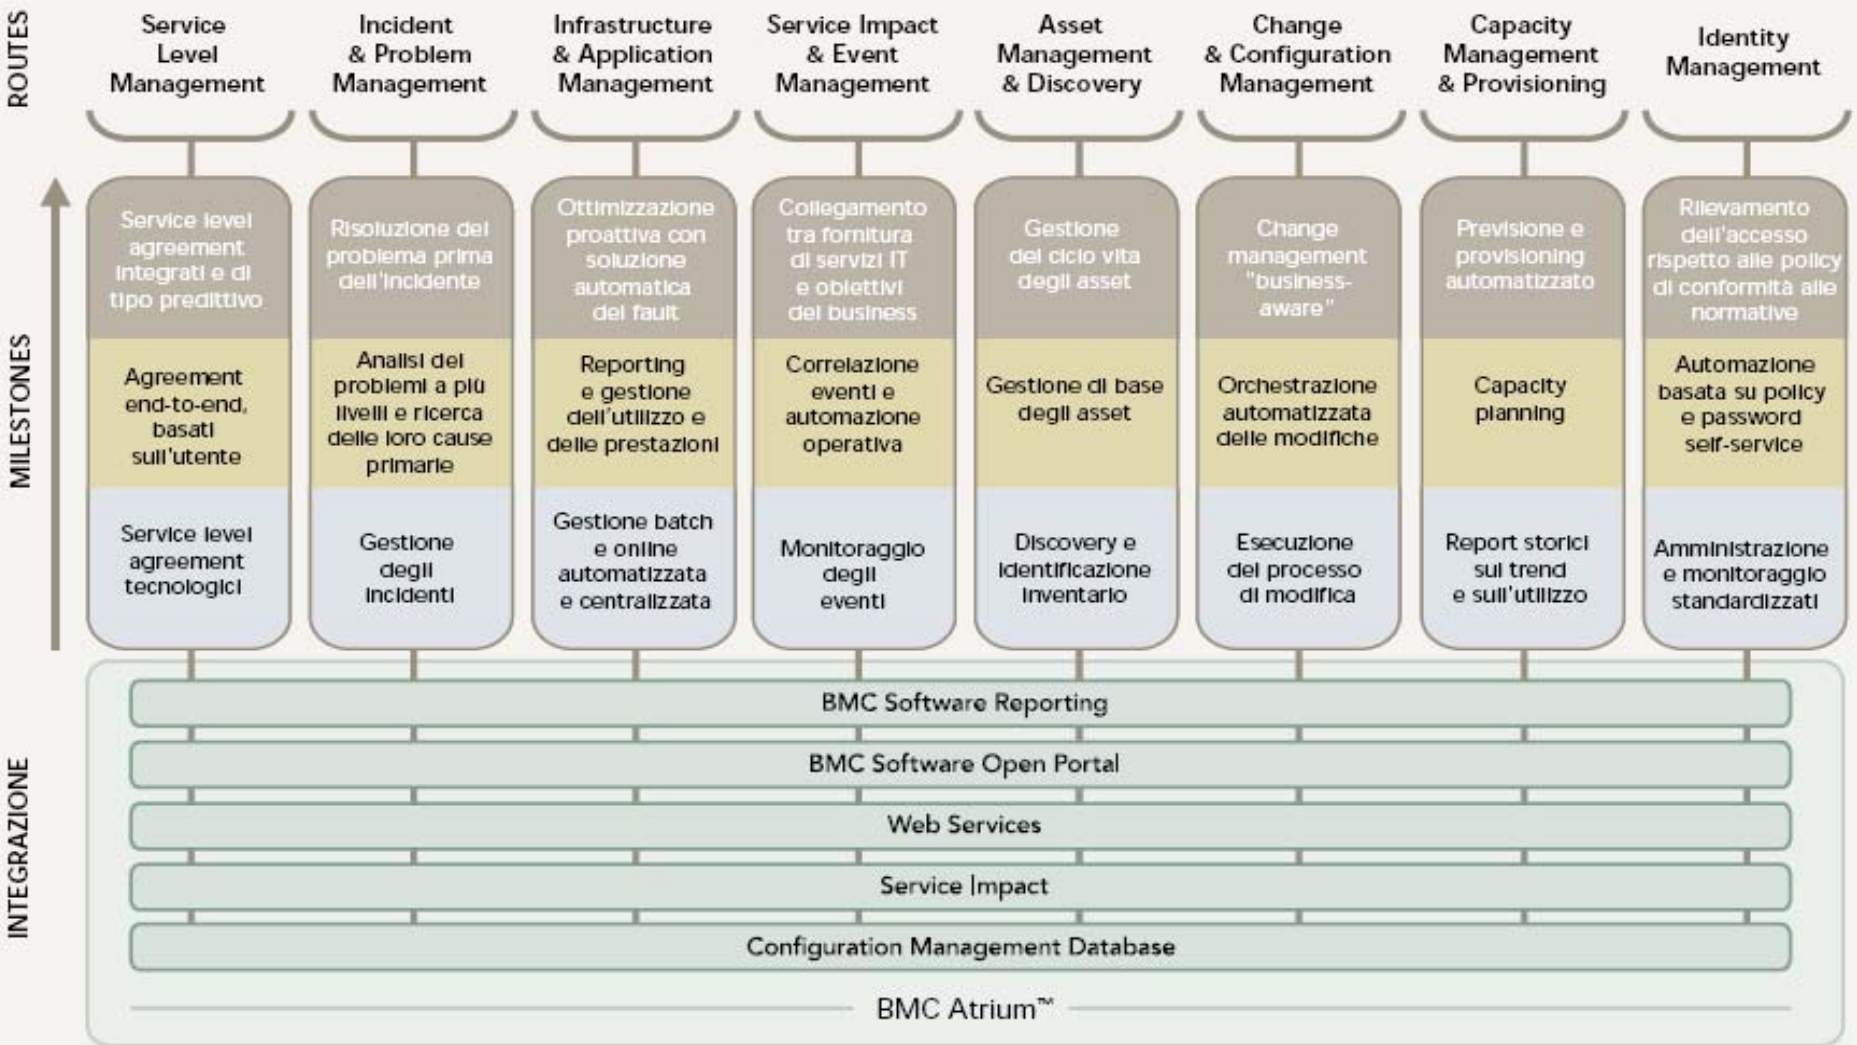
ROUTES

Service Level Management

Incident & Problem Management

Infrastructure & Application Management

Service Impact & Event Management

Asset Management & Discovery

Change & Configuration Management

Capacity Management & Provisioning

Identity Management

MILESTONES

Service level agreement integrati e di tipo predittivo

Agreement end-to-end, basati sull'utente

Service level agreement tecnologici

Risoluzione del problema prima dell'incidente

Analisi dei problemi a più livelli e ricerca delle loro cause primarie

Gestione degli incidenti

Ottimizzazione proattiva con soluzione automatica del fault

Reporting e gestione dell'utilizzo e delle prestazioni

Gestione batch e online automatizzata e centralizzata

Collegamento tra fornitura di servizi IT e obiettivi del business

Correlazione eventi e automazione operativa

Monitoraggio degli eventi

Gestione del ciclo vita degli asset

Gestione di base degli asset

Discovery e identificazione inventario

Change management "business-aware"

Orchestrazione automatizzata delle modifiche

Esecuzione del processo di modifica

Previsione e provisioning automatizzato

Capacity planning

Report storici sul trend e sull'utilizzo

Rilevamento dell'accesso rispetto alle policy di conformità alle normative

Automazione basata su policy e password self-service

Amministrazione e monitoraggio standardizzati

INTEGRAZIONE

BMC Software Reporting

BMC Software Open Portal

Web Services

Service Impact

Configuration Management Database

BMC Atrium™